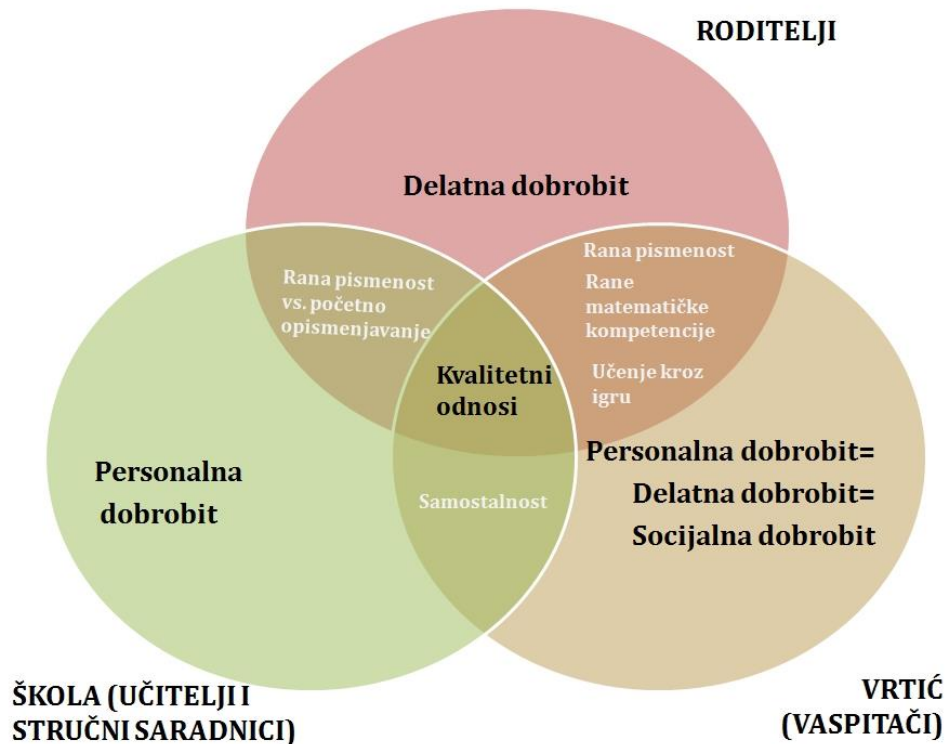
RODITELJI

Delatna dobrobit

Rana pismenost vs. početno opismenjavanje

Rana pismenost

Rane matematičke kompetencije

Učenje kroz igru

Kvalitetni odnosi

Personalna dobrobit

Samostalnost

Personalna dobrobit=
Delatna dobrobit=
Socijalna dobrobit

ŠKOLA (UČITELJI I STRUČNI SARADNICI)

VRTIĆ (VASPITAČI)